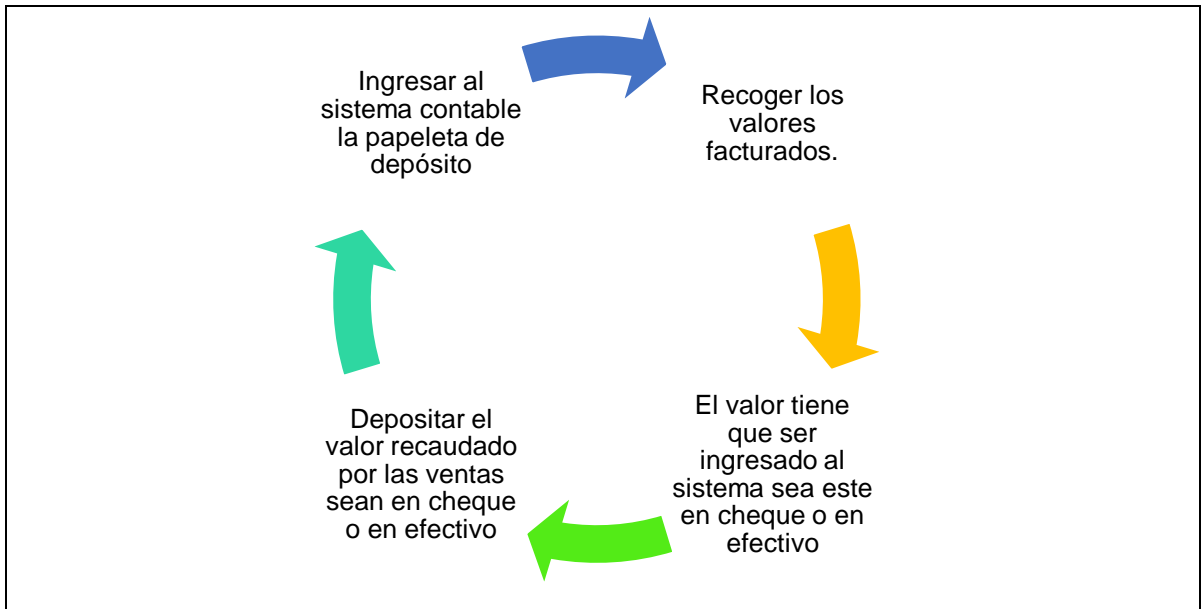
Ingresar al sistema contable la papeleta de depósito

Recoger los valores facturados.

El valor tiene que ser ingresado al sistema sea este en cheque o en efectivo

Depositar el valor recaudado por las ventas sean en cheque o en efectivo